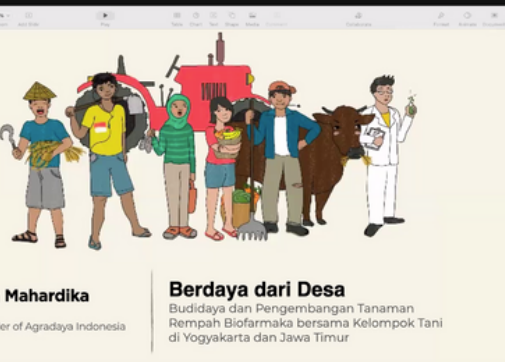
Play

Table Chart Text Shape Media Comment

Collaborate

Format Animate Document

Mahardika

er of Agradaya Indonesia

Berdaya dari Desa

Budidaya dan Pengembangan Tanaman Rempah Biofarmaka bersama Kelompok Tani di Yogyakarta dan Jawa Timur